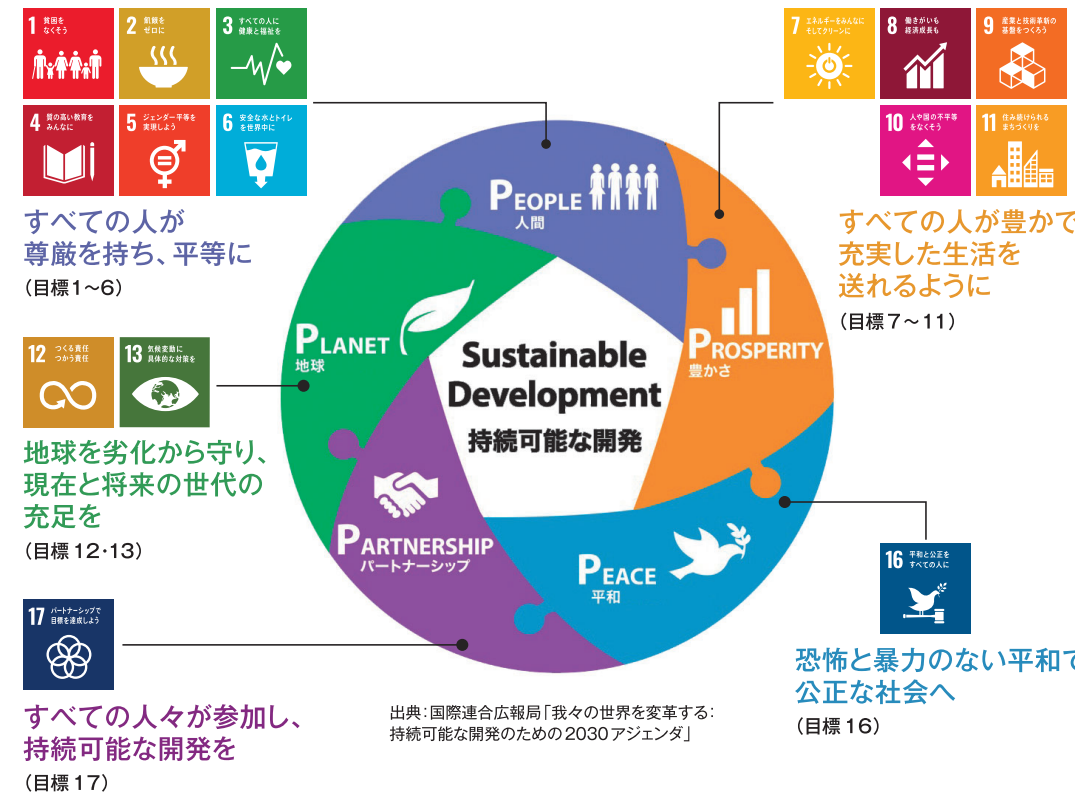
1 貧困をなくそう
2 飢餓をゼロに
3 すべての人に健康と福祉を
4 質の高い教育をみんなに
5 ジェンダー平等を実現しよう
6 安全な水とトイレを世界中に

すべての人が尊厳を持ち、平等に
（目標1～6）

7 エネルギーをみんなにそしてクリーンに
8 働きがいも経済成長も
9 産業と技術革新の基盤をつくろう
10 人や国の不平等をなくそう
11 住み続けられるまちづくりを

すべての人が豊かで充実した生活を送れるように
（目標７～１１）

PEOPLE 人間
PROSPERITY 豊かさ
PEACE 平和
PARTNERSHIP パートナーシップ
PLANET 地球

Sustainable Development
持続可能な開発

12 つくる責任つかう責任
13 気候変動に具体的な対策を

地球を劣化から守り、現在と将来の世代の充足を
（目標 12·13）

16 平和と公正をすべての人に

恐怖と暴力のない平和で公正な社会へ
（目標 16）

17 パートナーシップで目標を達成しよう

すべての人々が参加し、持続可能な開発を
（目標 17）

出典：国際連合広報局「我々の世界を変革する：持続可能な開発のための2030アジェンダ」